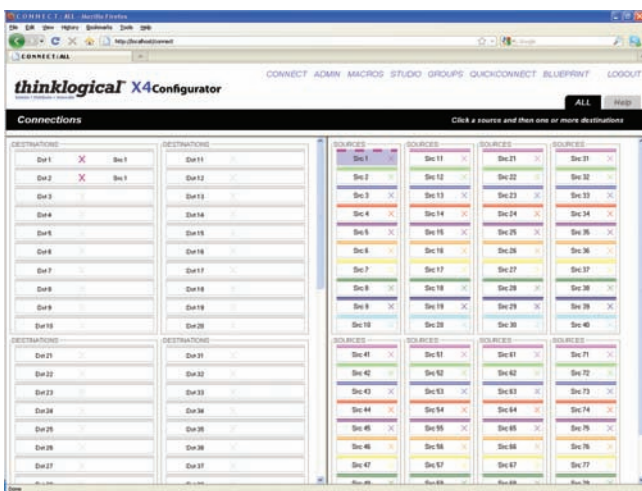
CONNECT : ALL - Mozilla Firefox

File Edit View History Bookmarks Tools Help

http://localhost/connect

CONNECT:ALL

thinklogical X4Configurator

CONNECT ADMIN MACROS STUDIO GROUPS QUICKCONNECT BLUEPRINT LOGOUT

ALL Help

Connections

Click a source and then one or more destinations

DESTINATIONS

Dst 1 X Src 1
Dst 2 X Src 1
Dst 3
Dst 4
Dst 5
Dst 6
Dst 7
Dst 8
Dst 9
Dst 10

DESTINATIONS

Dst 11
Dst 12
Dst 13
Dst 14
Dst 15
Dst 16
Dst 17
Dst 18
Dst 19
Dst 20

DESTINATIONS

Dst 21
Dst 22
Dst 23
Dst 24
Dst 25
Dst 26
Dst 27

DESTINATIONS

Dst 31
Dst 32
Dst 33
Dst 34
Dst 35
Dst 36
Dst 37

SOURCES

Src 1
Src 2
Src 3
Src 4
Src 5
Src 6
Src 7
Src 8
Src 9
Src 10

SOURCES

Src 11
Src 12
Src 13
Src 14
Src 15
Src 16
Src 17
Src 18
Src 19
Src 20

SOURCES

Src 21
Src 22
Src 23
Src 24
Src 25
Src 26
Src 27
Src 28
Src 29
Src 30

SOURCES

Src 31
Src 32
Src 33
Src 34
Src 35
Src 36
Src 37
Src 38
Src 39
Src 40

SOURCES

Src 41
Src 42
Src 43
Src 44
Src 45
Src 46
Src 47

SOURCES

Src 51
Src 52
Src 53
Src 54
Src 55
Src 56
Src 57

SOURCES

Src 61
Src 62
Src 63
Src 64
Src 65
Src 66
Src 67

SOURCES

Src 71
Src 72
Src 73
Src 74
Src 75
Src 76
Src 77

Done